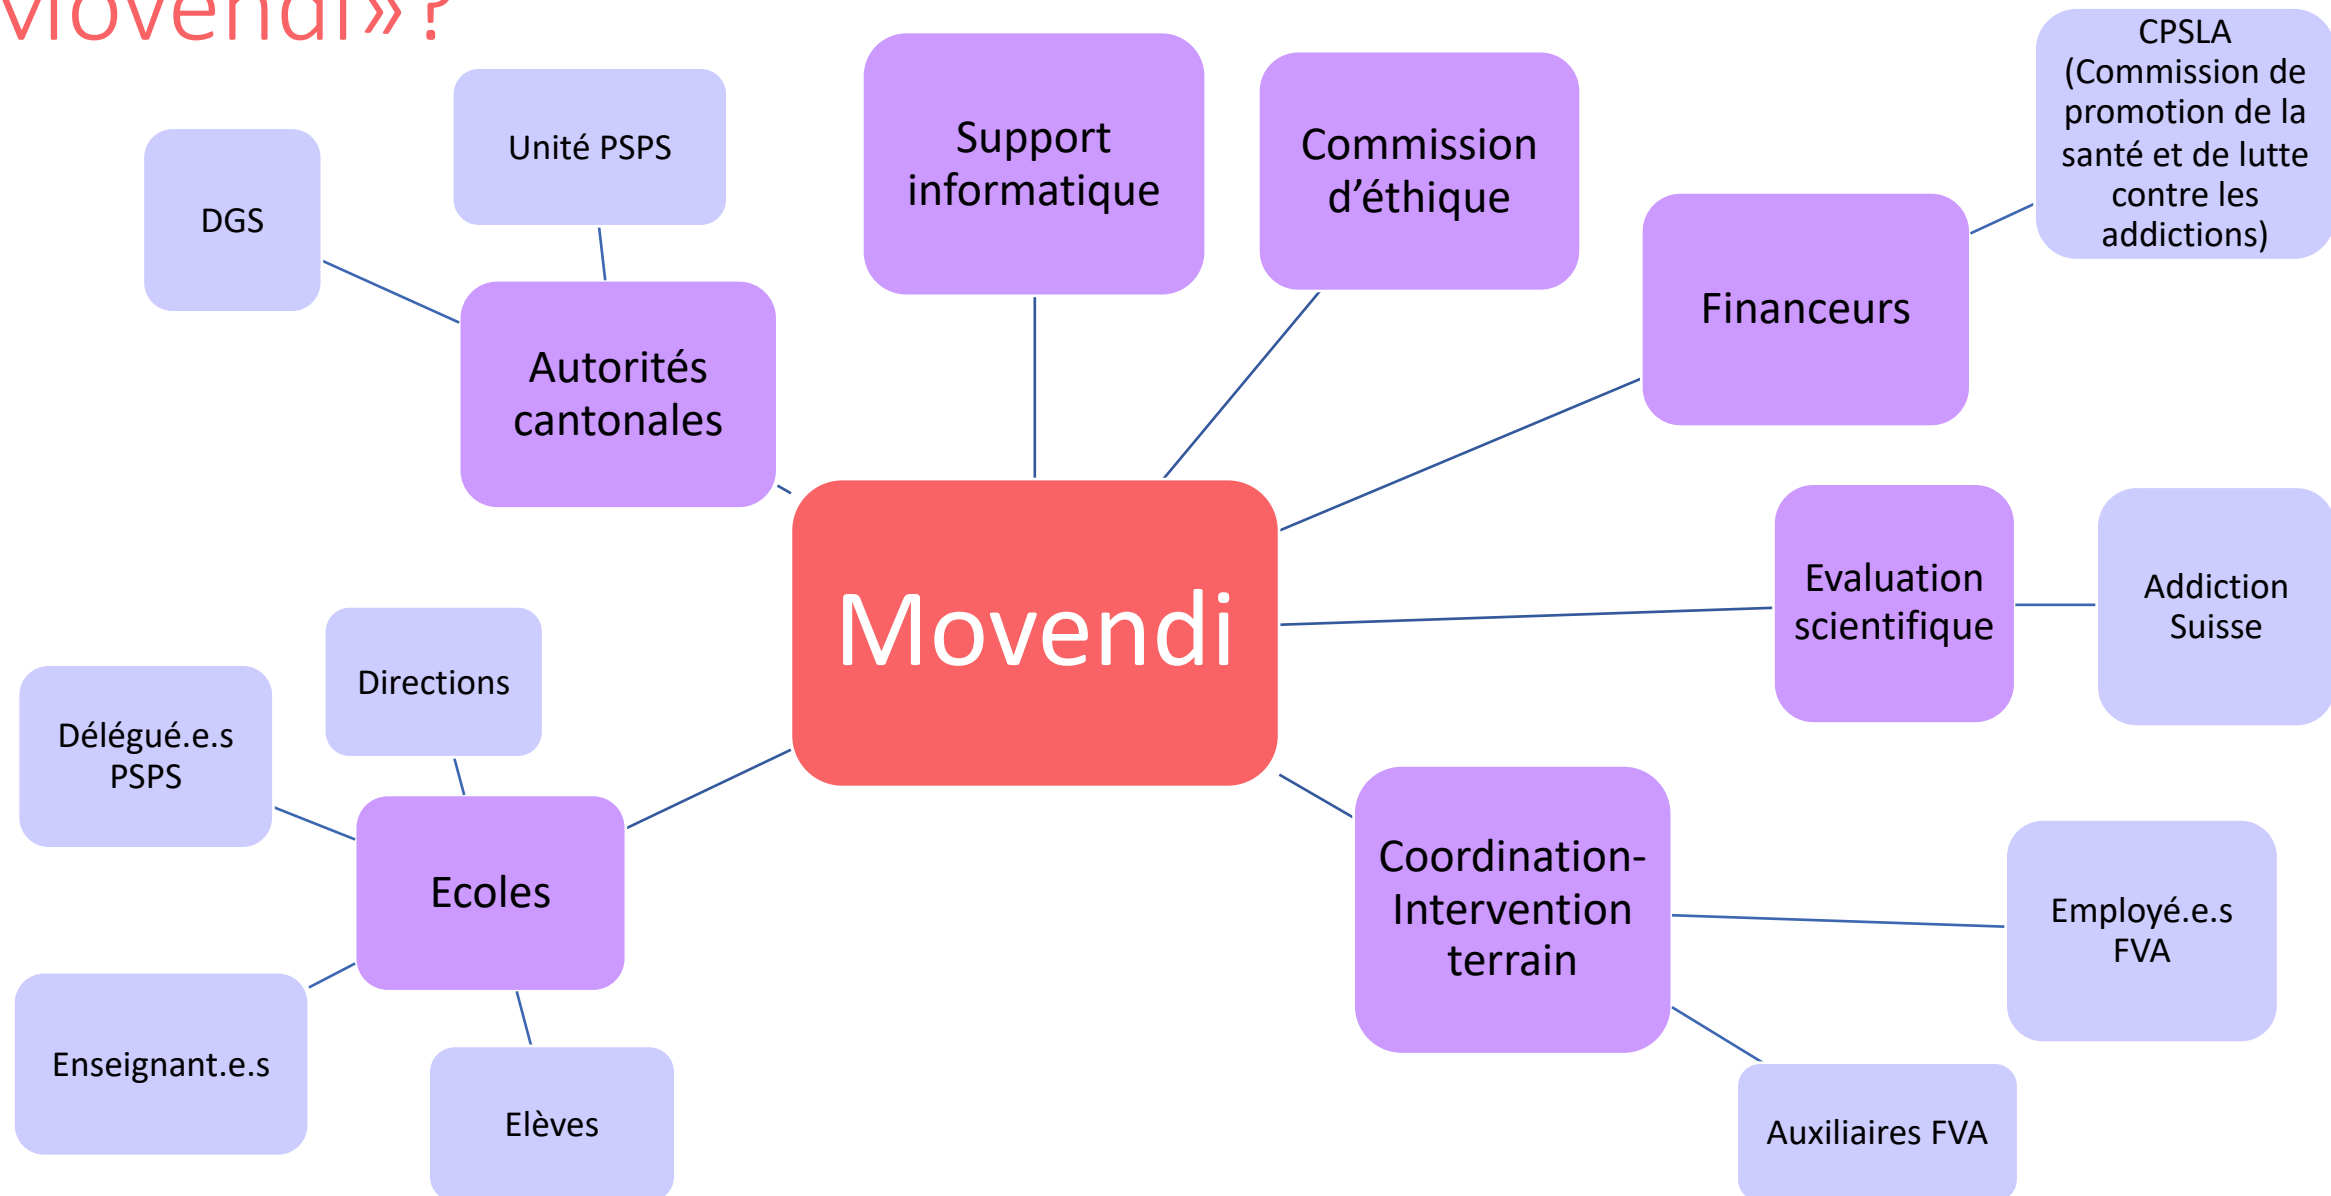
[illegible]ovendi» ?

DGS

Unité PSPS

Autorités cantonales

Support informatique

Commission d'éthique

Financeurs

CPSLA (Commission de promotion de la santé et de lutte contre les addictions)

Movendi

Evaluation scientifique

Addiction Suisse

Directions

Délégué.e.s PSPS

Ecoles

Enseignant.e.s

Elèves

Coordination-Intervention terrain

Employé.e.s FVA

Auxiliaires FVA